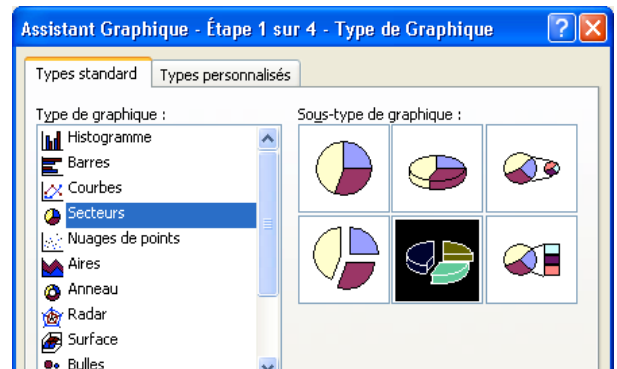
Assistant Graphique - Étape 1 sur 4 - Type de Graphique

Types standard | Types personnalisés

Type de graphique :

Histogramme
Barres
Courbes
Secteurs
Nuages de points
Aires
Anneau
Radar
Surface
Bulles

Sous-type de graphique :